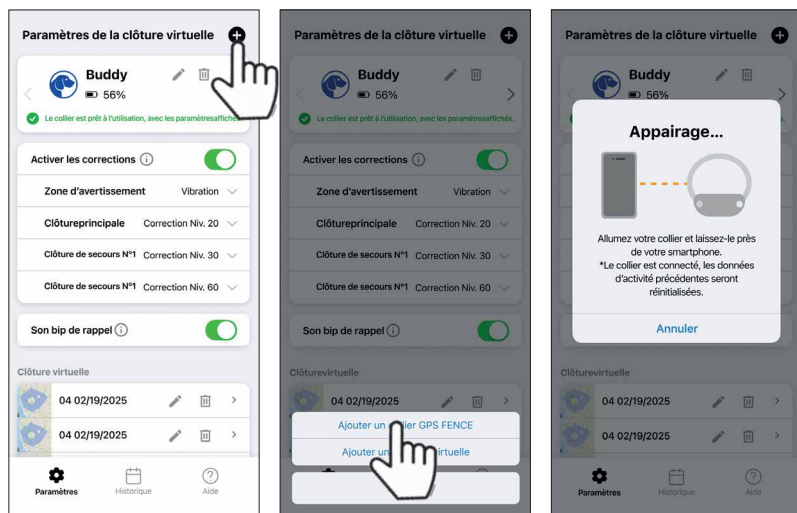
Paramètres de la clôture virtuelle

Buddy
56%
Le collier est prêt à l'utilisation, avec les paramètresaffichés.

Activer les corrections
Zone d'avertissement Vibration
Clôtureprincipale Correction Niv. 20
Clôture de secours N°1 Correction Niv. 30
Clôture de secours N°1 Correction Niv. 60

Son bip de rappel

Clôture virtuelle
04 02/19/2025
04 02/19/2025

Paramètres Historique Aide

Paramètres de la clôture virtuelle

Buddy
56%
Le collier est prêt à l'utilisation, avec les paramètresaffichés.

Activer les corrections
Zone d'avertissement Vibration
Clôtureprincipale Correction Niv. 20
Clôture de secours N°1 Correction Niv. 30
Clôture de secours N°1 Correction Niv. 60

Son bip de rappel

Clôturevirtuelle
04 02/19/2025

Ajouter un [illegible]ier GPS FENCE
Ajouter un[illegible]irtuelle

Paramètres de la clôture virtuelle

Buddy
56%

Appairage...

Allumez votre collier et laissez-le près de votre smartphone.
*Le collier est connecté, les données d'activité précédentes seront réinitialisées.

Annuler

Clôturevirtuelle
04 02/19/2025
04 02/19/2025

Paramètres Historique Aide